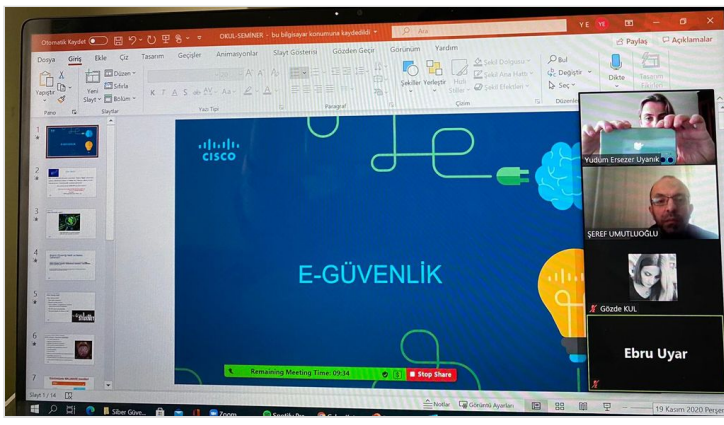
Otomatik Kaydet
OKUL-SEMİNER - bu bilgisayar konumuna kaydedildi
Ara
YE
Paylaş
Açıklamalar
Dosya
Giriş
Ekle
Çiz
Tasarım
Geçişler
Animasyonlar
Slayt Gösterisi
Gözden Geçir
Görünüm
Yardım
Yapıştır
Yeni Slayt
Düzen
Sıfırla
Bölüm
Pano
Slaytlar
Yazı Tipi
Paragraf
Şekiller
Yerleştir
Hızlı Stiller
Şekil Dolgusu
Şekil Ana Hattı
Şekil Efektleri
Çizim
Bul
Değiştir
Seç
Düzenleme
Dikte
Tasarım Fikirleri

CISCO
E-GÜVENLİK

Yudum Ersezer Uyanık
ŞEREF UMUTLUOĞLU
Gözde KUL
Ebru Uyar

Remaining Meeting Time: 09:34
Stop Share

Slayt 1 / 14
Notlar
Görüntü Ayarları
Siber Güve...
Zoom
19 Kasım 2020 Perşe